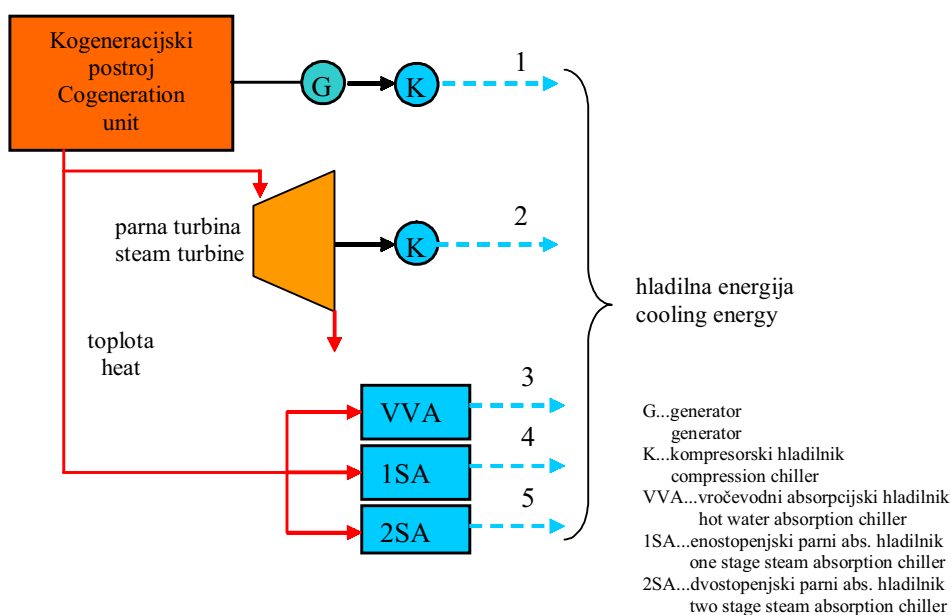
Kogeneracijski postroj Cogeneration unit

G

K

1

parna turbina steam turbine

K

2

hladilna energija cooling energy

toplota heat

VVA

3

1SA

4

2SA

5

G...generator
generator
K...kompresorski hladilnik
compression chiller
VVA...vročevodni absorpcijski hladilnik
hot water absorption chiller
1SA...enostopenjski parni abs. hladilnik
one stage steam absorption chiller
2SA...dvostopenjski parni abs. hladilnik
two stage steam absorption chiller